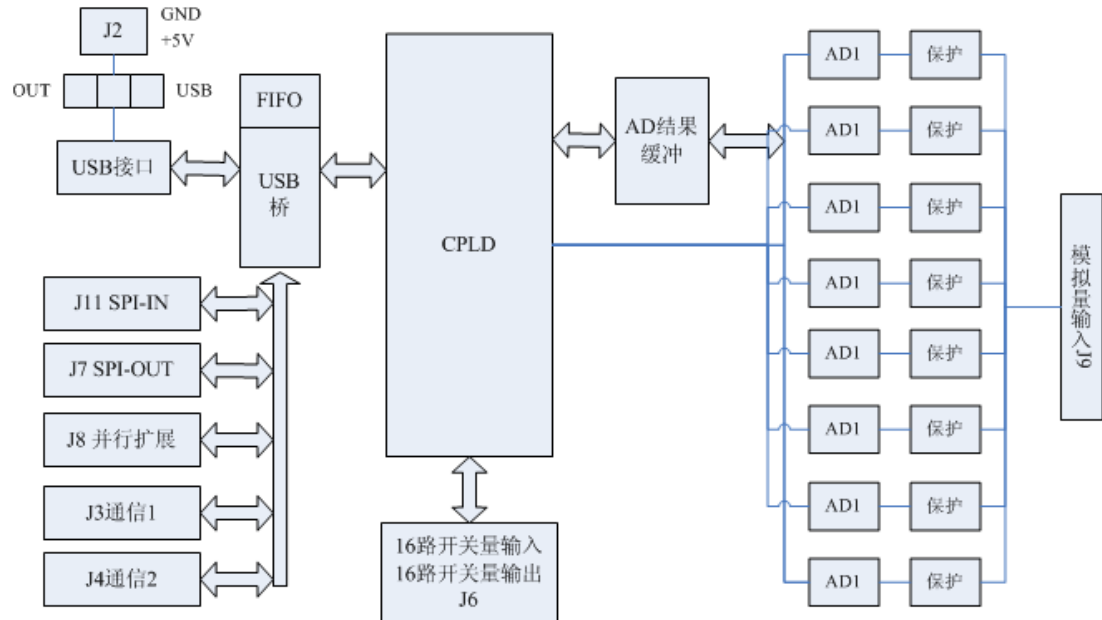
J2
GND
+5V
OUT
USB
USB接口
FIFO
USB
桥
CPLD
AD结果
缓冲
AD1
保护
AD1
保护
AD1
保护
AD1
保护
AD1
保护
AD1
保护
AD1
保护
AD1
保护
模拟量输入J9
J11 SPI-IN
J7 SPI-OUT
J8 并行扩展
J3通信1
J4通信2
16路开关量输入
16路开关量输出
J6